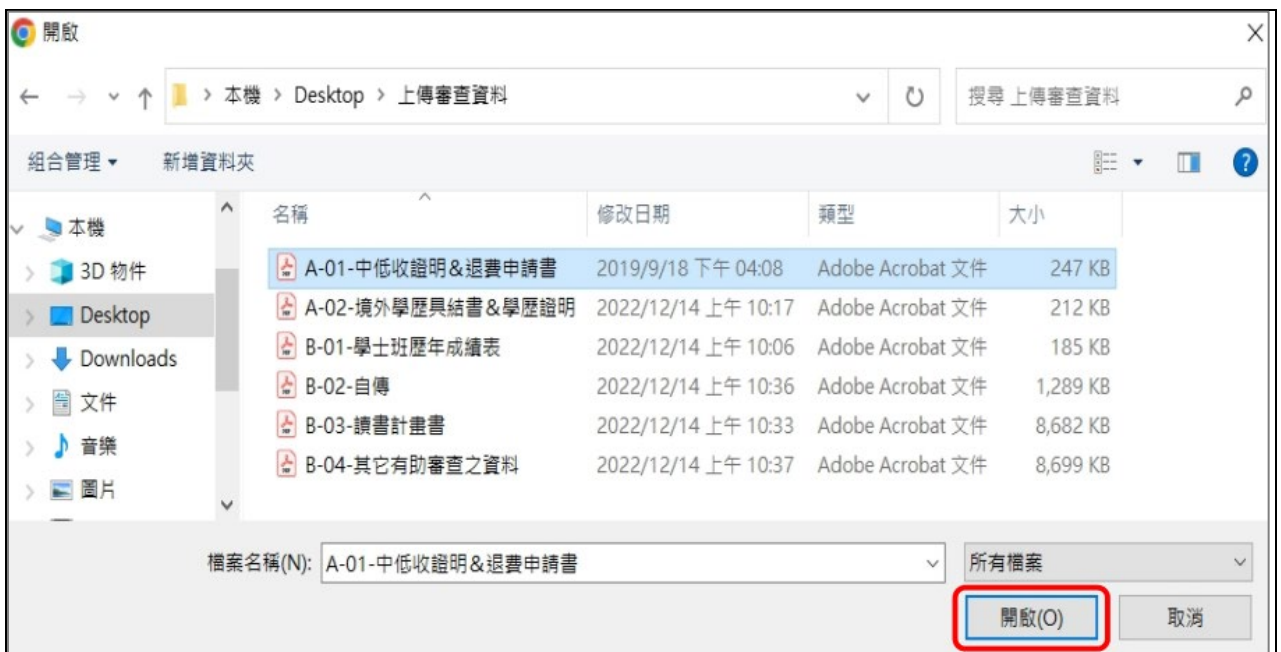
開啟

本機 > Desktop > 上傳審查資料

搜尋 上傳審查資料

組合管理 ▾ 新增資料夾

本機
3D 物件
Desktop
Downloads
文件
音樂
圖片

| 名稱 | 修改日期 | 類型 | 大小 |
|---|---|---|---|
| A-01-中低收證明&退費申請書 | 2019/9/18 下午 04:08 | Adobe Acrobat 文件 | 247 KB |
| A-02-境外學歷具結書&學歷證明 | 2022/12/14 上午 10:17 | Adobe Acrobat 文件 | 212 KB |
| B-01-學士班歷年成績表 | 2022/12/14 上午 10:06 | Adobe Acrobat 文件 | 185 KB |
| B-02-自傳 | 2022/12/14 上午 10:36 | Adobe Acrobat 文件 | 1,289 KB |
| B-03-讀書計畫書 | 2022/12/14 上午 10:33 | Adobe Acrobat 文件 | 8,682 KB |
| B-04-其它有助審查之資料 | 2022/12/14 上午 10:37 | Adobe Acrobat 文件 | 8,699 KB |

檔案名稱(N): A-01-中低收證明&退費申請書
所有檔案

開啟(O) 取消